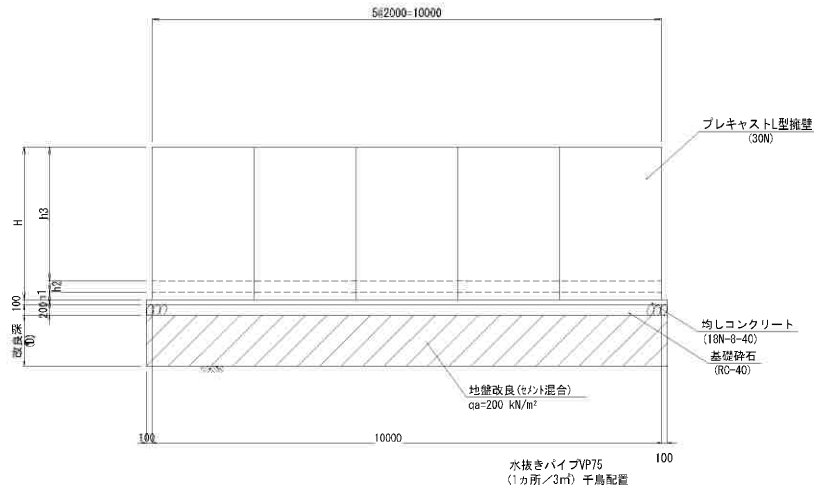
5@2000=10000

プレキャストL型擁壁
(30N)

H
h3
h2
h1
100
200
改良深
(D)

均しコンクリート
(18N-8-40)
基礎砕石
(RC-40)

地盤改良(セメント混合)
qa=200 kN/m²

100
10000
100

水抜きパイプVP75
(1ヵ所/3m²) 千鳥配置